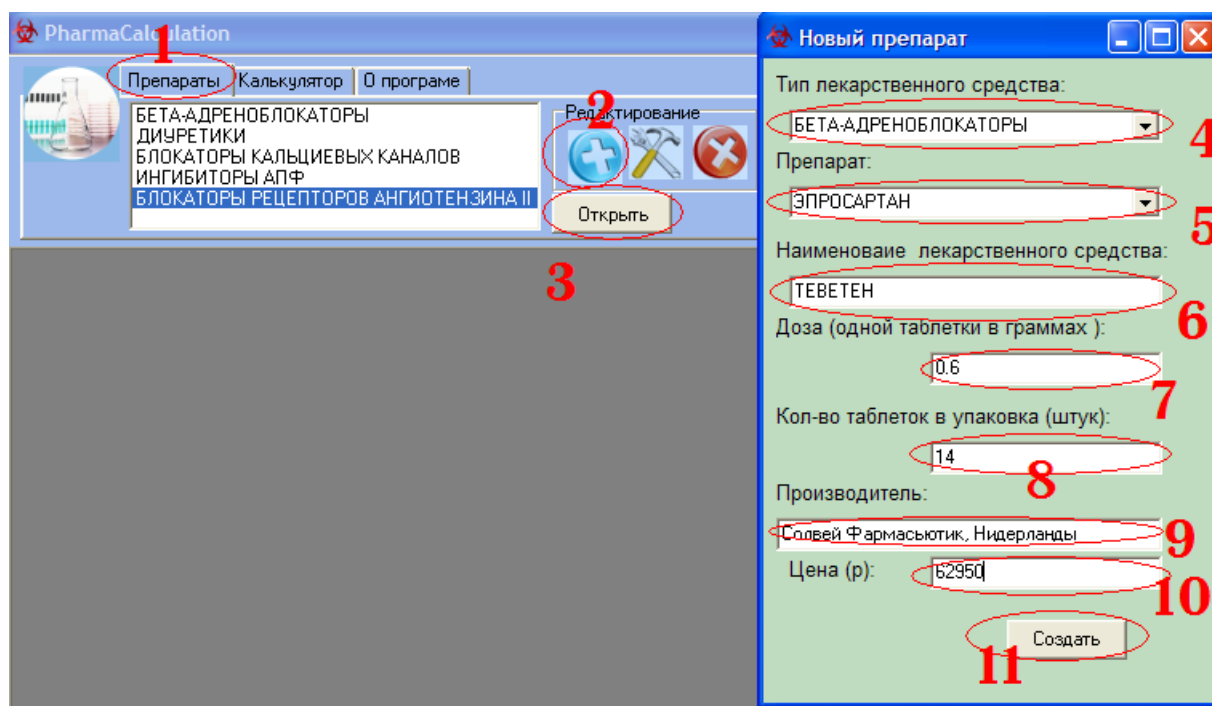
PharmaCalculation
1
Препараты | Калькулятор | О програме

БЕТА-АДРЕНОБЛОКАТОРЫ
ДИУРЕТИКИ
БЛОКАТОРЫ КАЛЬЦИЕВЫХ КАНАЛОВ
ИНГИБИТОРЫ АПФ
БЛОКАТОРЫ РЕЦЕПТОРОВ АНГИОТЕНЗИНА II

Редактирование
2
Открыть
3

Новый препарат

Тип лекарственного средства:
БЕТА-АДРЕНОБЛОКАТОРЫ
4
Препарат:
ЭПРОСАРТАН
5
Наименоваие лекарственного средства:
ТЕВЕТЕН
6
Доза (одной таблетки в граммах ):
0.6
7
Кол-во таблеток в упаковка (штук):
14
8
Производитель:
Солвей Фармасьютик, Нидерланды
9
Цена (р):
52950
10
Создать
11